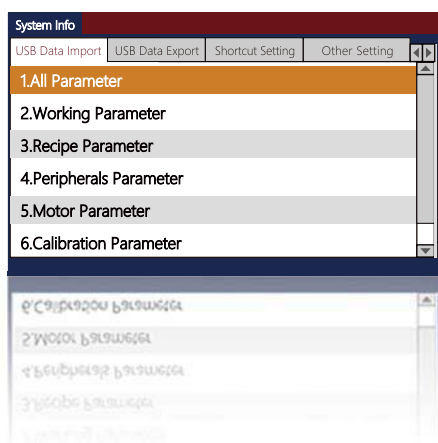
System Info

USB Data Import | USB Data Export | Shortcut Setting | Other Setting

1.All Parameter
2.Working Parameter
3.Recipe Parameter
4.Peripherals Parameter
5.Motor Parameter
6.Calibration Parameter